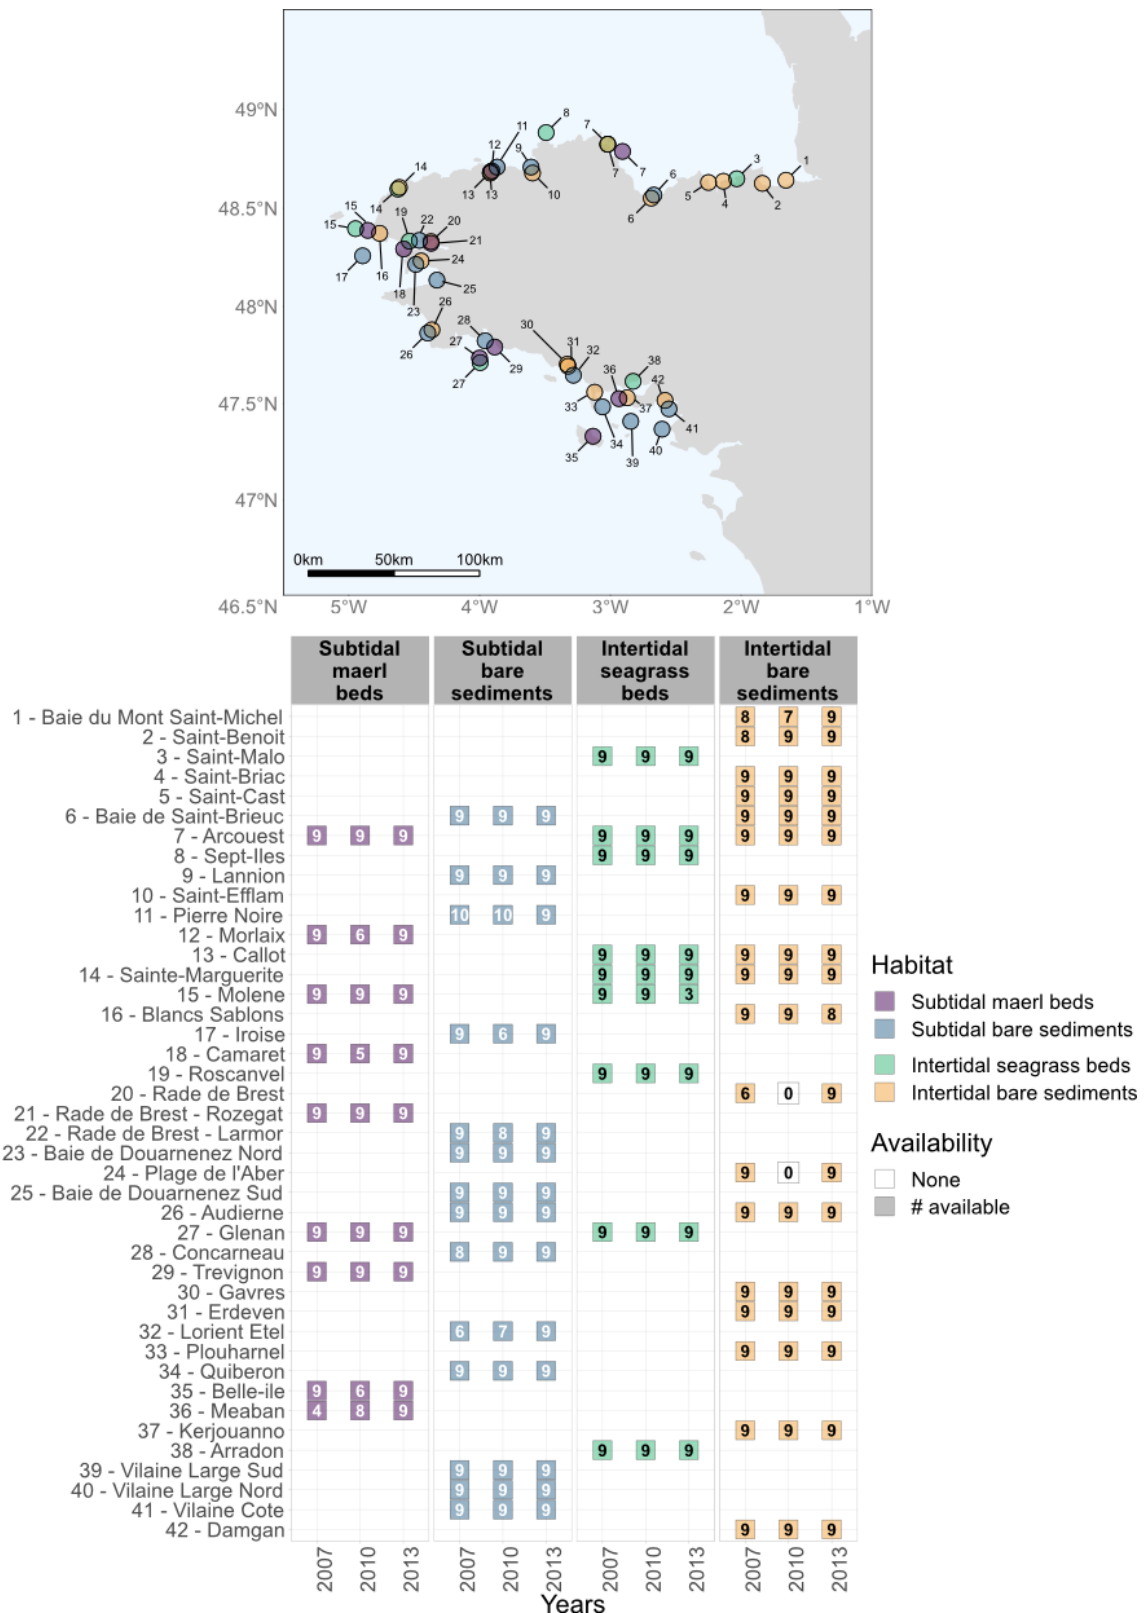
49°N
48.5°N
48°N
47.5°N
47°N
46.5°N
5°W 4°W 3°W 2°W 1°W

0km 50km 100km

1 2 3 4 5 6 6 7 7 8 9 10 11 12 13 13 14 14 15 15 16 17 18 19 20 21 22 23 24 25 26 26 27 27 28 29 30 31 32 33 34 35 36 37 38 39 40 41 42

| | Subtidal maerl beds | | | Subtidal bare sediments | | | Intertidal seagrass beds | | | Intertidal bare sediments | | |
|---|---|---|---|---|---|---|---|---|---|---|---|---|
| 1 - Baie du Mont Saint-Michel | | | | | | | | | | 8 | 7 | 9 |
| 2 - Saint-Benoit | | | | | | | | | | 8 | 9 | 9 |
| 3 - Saint-Malo | | | | | | | 9 | 9 | 9 | | | |
| 4 - Saint-Briac | | | | | | | | | | 9 | 9 | 9 |
| 5 - Saint-Cast | | | | | | | | | | 9 | 9 | 9 |
| 6 - Baie de Saint-Brieuc | | | | 9 | 9 | 9 | | | | 9 | 9 | 9 |
| 7 - Arcouest | 9 | 9 | 9 | | | | 9 | 9 | 9 | 9 | 9 | 9 |
| 8 - Sept-Iles | | | | | | | 9 | 9 | 9 | | | |
| 9 - Lannion | | | | 9 | 9 | 9 | | | | | | |
| 10 - Saint-Efflam | | | | | | | | | | 9 | 9 | 9 |
| 11 - Pierre Noire | | | | 10 | 10 | 9 | | | | | | |
| 12 - Morlaix | 9 | 6 | 9 | | | | | | | | | |
| 13 - Callot | | | | | | | 9 | 9 | 9 | 9 | 9 | 9 |
| 14 - Sainte-Marguerite | | | | | | | 9 | 9 | 9 | 9 | 9 | 9 |
| 15 - Molene | 9 | 9 | 9 | | | | 9 | 9 | 3 | | | |
| 16 - Blancs Sablons | | | | | | | | | | 9 | 9 | 8 |
| 17 - Iroise | | | | 9 | 6 | 9 | | | | | | |
| 18 - Camaret | 9 | 5 | 9 | | | | | | | | | |
| 19 - Roscanvel | | | | | | | 9 | 9 | 9 | | | |
| 20 - Rade de Brest | | | | | | | | | | 6 | 0 | 9 |
| 21 - Rade de Brest - Rozegat | 9 | 9 | 9 | | | | | | | | | |
| 22 - Rade de Brest - Larmor | | | | 9 | 8 | 9 | | | | | | |
| 23 - Baie de Douarnenez Nord | | | | 9 | 9 | 9 | | | | | | |
| 24 - Plage de l'Aber | | | | | | | | | | 9 | 0 | 9 |
| 25 - Baie de Douarnenez Sud | | | | 9 | 9 | 9 | | | | | | |
| 26 - Audierne | | | | 9 | 9 | 9 | | | | 9 | 9 | 9 |
| 27 - Glenan | 9 | 9 | 9 | | | | 9 | 9 | 9 | | | |
| 28 - Concarneau | | | | 8 | 9 | 9 | | | | | | |
| 29 - Trevignon | 9 | 9 | 9 | | | | | | | | | |
| 30 - Gavres | | | | | | | | | | 9 | 9 | 9 |
| 31 - Erdeven | | | | | | | | | | 9 | 9 | 9 |
| 32 - Lorient Etel | | | | 6 | 7 | 9 | | | | | | |
| 33 - Plouharnel | | | | | | | | | | 9 | 9 | 9 |
| 34 - Quiberon | | | | 9 | 9 | 9 | | | | | | |
| 35 - Belle-ile | 9 | 6 | 9 | | | | | | | | | |
| 36 - Meaban | 4 | 8 | 9 | | | | | | | | | |
| 37 - Kerjouanno | | | | | | | | | | 9 | 9 | 9 |
| 38 - Arradon | | | | | | | 9 | 9 | 9 | | | |
| 39 - Vilaine Large Sud | | | | 9 | 9 | 9 | | | | | | |
| 40 - Vilaine Large Nord | | | | 9 | 9 | 9 | | | | | | |
| 41 - Vilaine Cote | | | | 9 | 9 | 9 | | | | | | |
| 42 - Damgan | | | | | | | | | | 9 | 9 | 9 |
| | 2007 | 2010 | 2013 | 2007 | 2010 | 2013 | 2007 | 2010 | 2013 | 2007 | 2010 | 2013 |

Years

Habitat
Subtidal maerl beds
Subtidal bare sediments
Intertidal seagrass beds
Intertidal bare sediments

Availability
None
# available